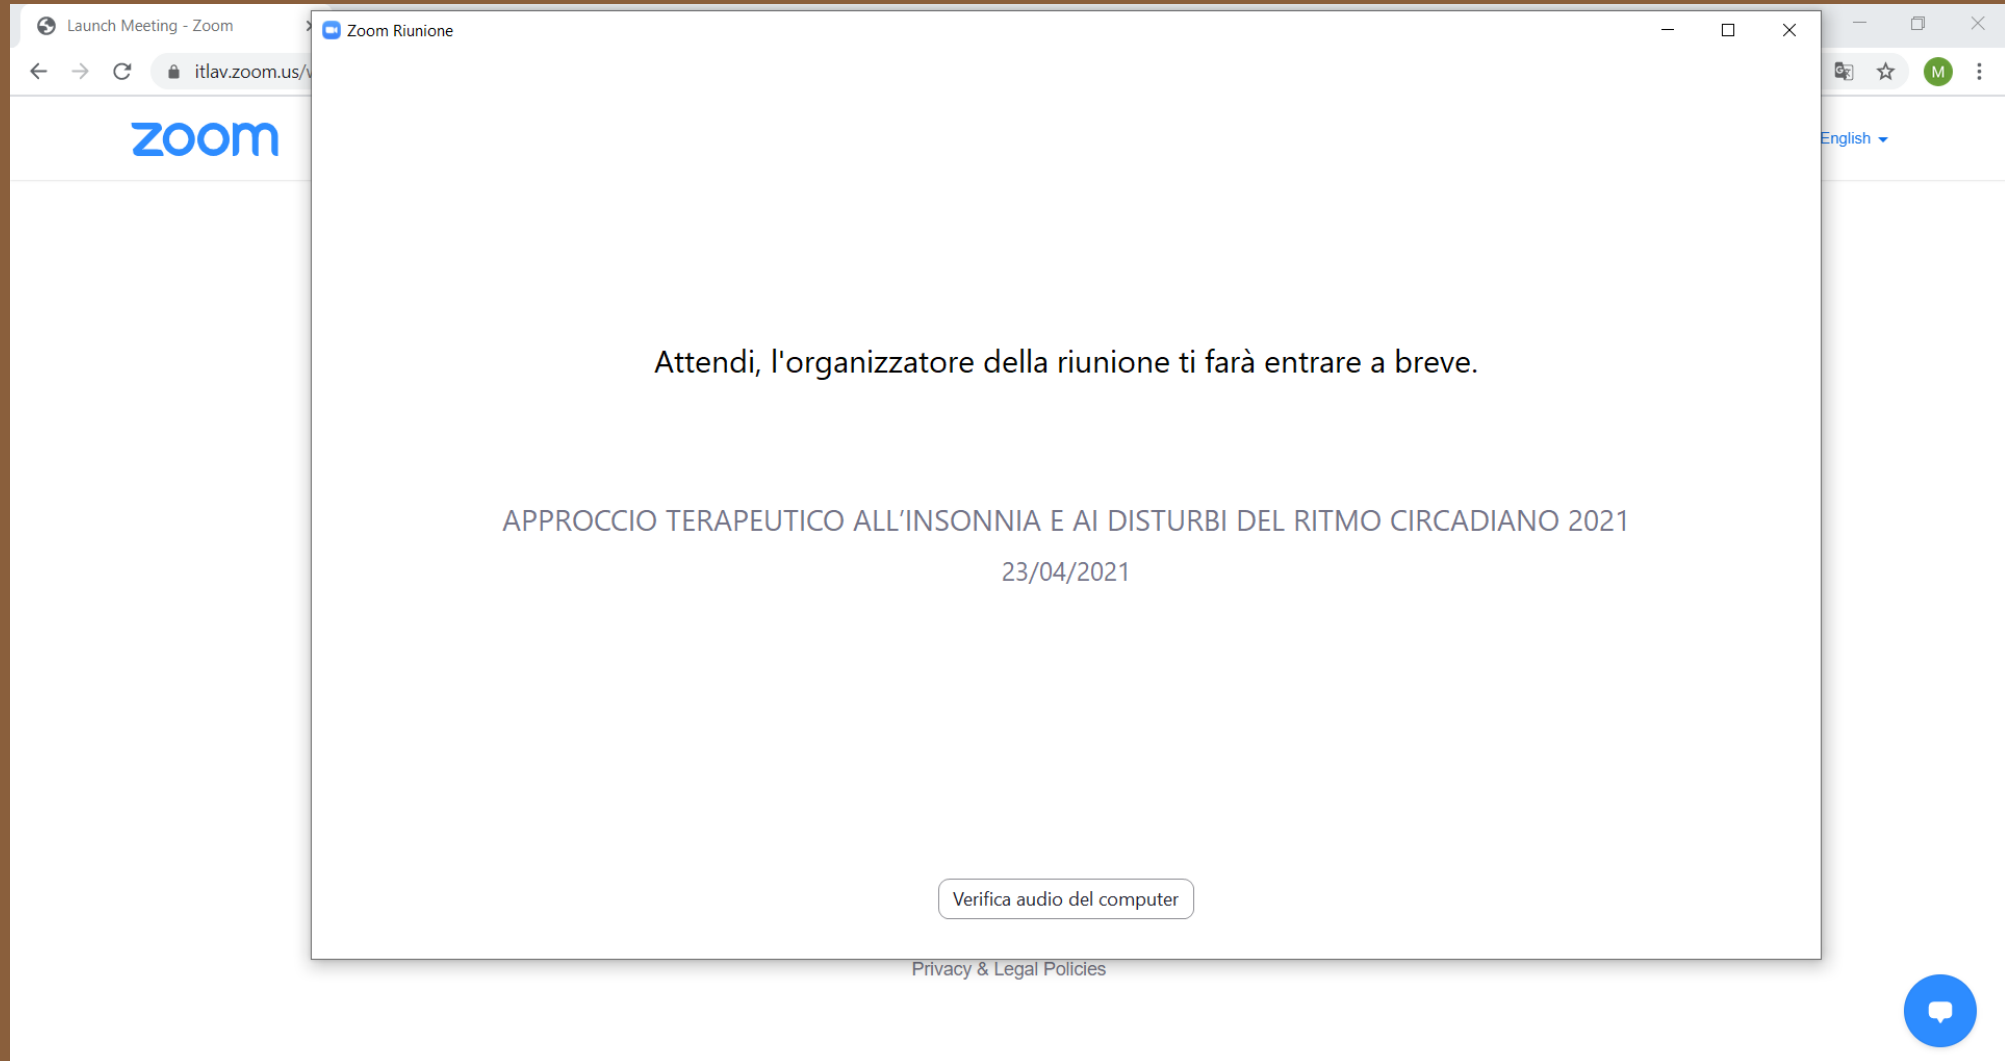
Launch Meeting - Zoom

itlav.zoom.us/

zoom

Zoom Riunione

English

M

Attendi, l'organizzatore della riunione ti farà entrare a breve.

APPROCCIO TERAPEUTICO ALL'INSONNIA E AI DISTURBI DEL RITMO CIRCADIANO 2021

23/04/2021

Verifica audio del computer

Privacy & Legal Policies